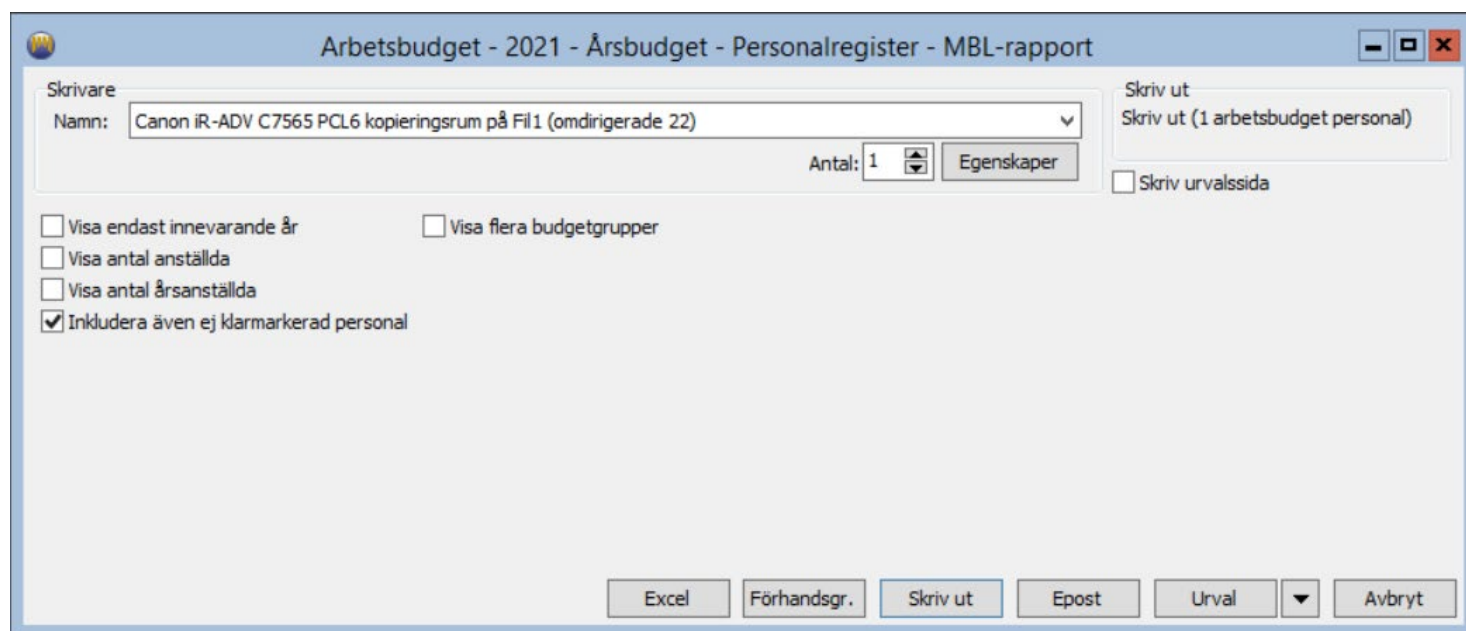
Arbetsbudget - 2021 - Årsbudget - Personalregister - MBL-rapport

Skrivare
Namn: Canon iR-ADV C7565 PCL6 kopieringsrum på Fil1 (omdirigerade 22)
Antal: 1
Egenskaper

Skriv ut
Skriv ut (1 arbetsbudget personal)
Skriv urvalssida

Visa endast innevarande år
Visa flera budgetgrupper
Visa antal anställda
Visa antal årsanställda
Inkludera även ej klarmarkerad personal

Excel
Förhandsgr.
Skriv ut
Epost
Urval
Avbryt